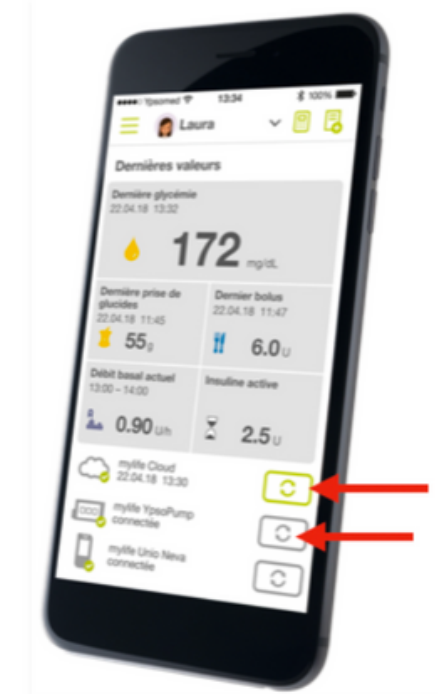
●●●○○ Ypsomed 13:34 100%

Laura

Dernières valeurs

Dernière glycémie
22.04.18 13:32

172 mg/dL

Dernière prise de glucides
22.04.18 11:45

55 g

Dernier bolus
22.04.18 11:47

6.0 U

Débit basal actuel
13:00 – 14:00

0.90 U/h

Insuline active

2.5 U

mylife Cloud
22.04.18 13:30

mylife YpsoPump
connectée

mylife Unio Neva
connectée